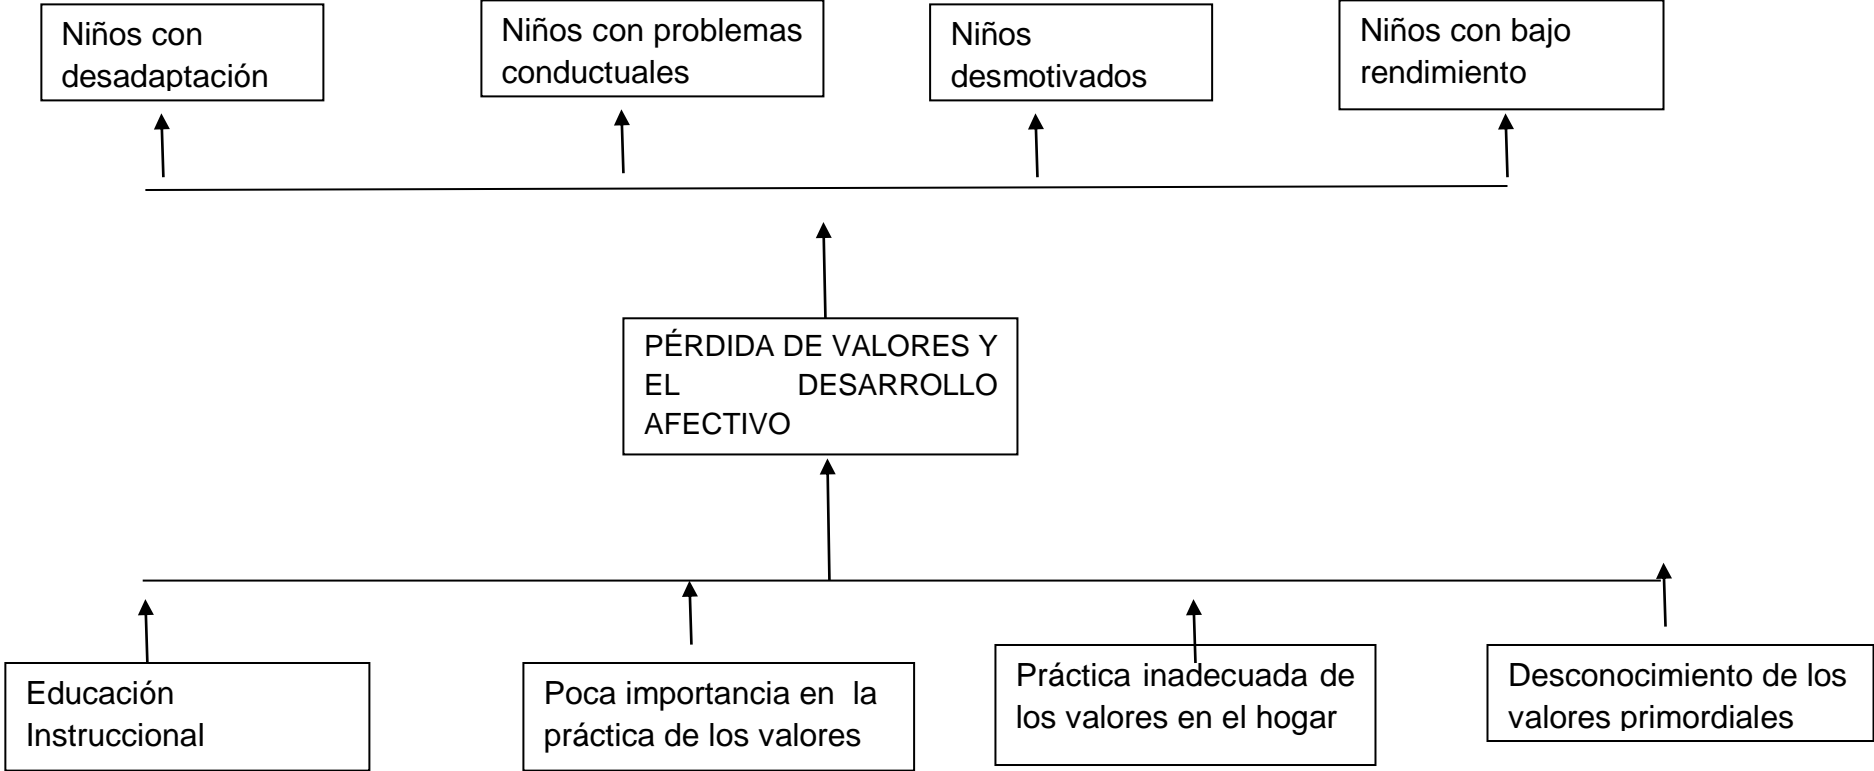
Niños con desadaptación

Niños con problemas conductuales

Niños desmotivados

Niños con bajo rendimiento

PÉRDIDA DE VALORES Y EL DESARROLLO AFECTIVO

Educación Instruccional

Poca importancia en la práctica de los valores

Práctica inadecuada de los valores en el hogar

Desconocimiento de los valores primordiales